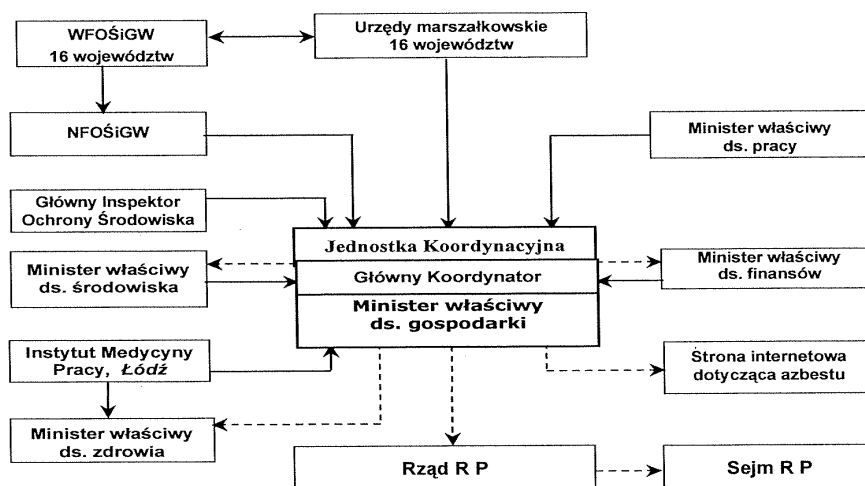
WFOŚiGW
16 województw

Urzędy marszałkowskie
16 województw

NFOŚiGW

Minister właściwy
ds. pracy

Główny Inspektor
Ochrony Środowiska

Jednostka Koordynacyjna

Minister właściwy
ds. środowiska

Główny Koordynator

Minister właściwy
ds. finansów

Minister właściwy
ds. gospodarki

Instytut Medycyny
Pracy, Łódź

Strona internetowa
dotycząca azbestu

Minister właściwy
ds. zdrowia

Rząd R P

Sejm R P